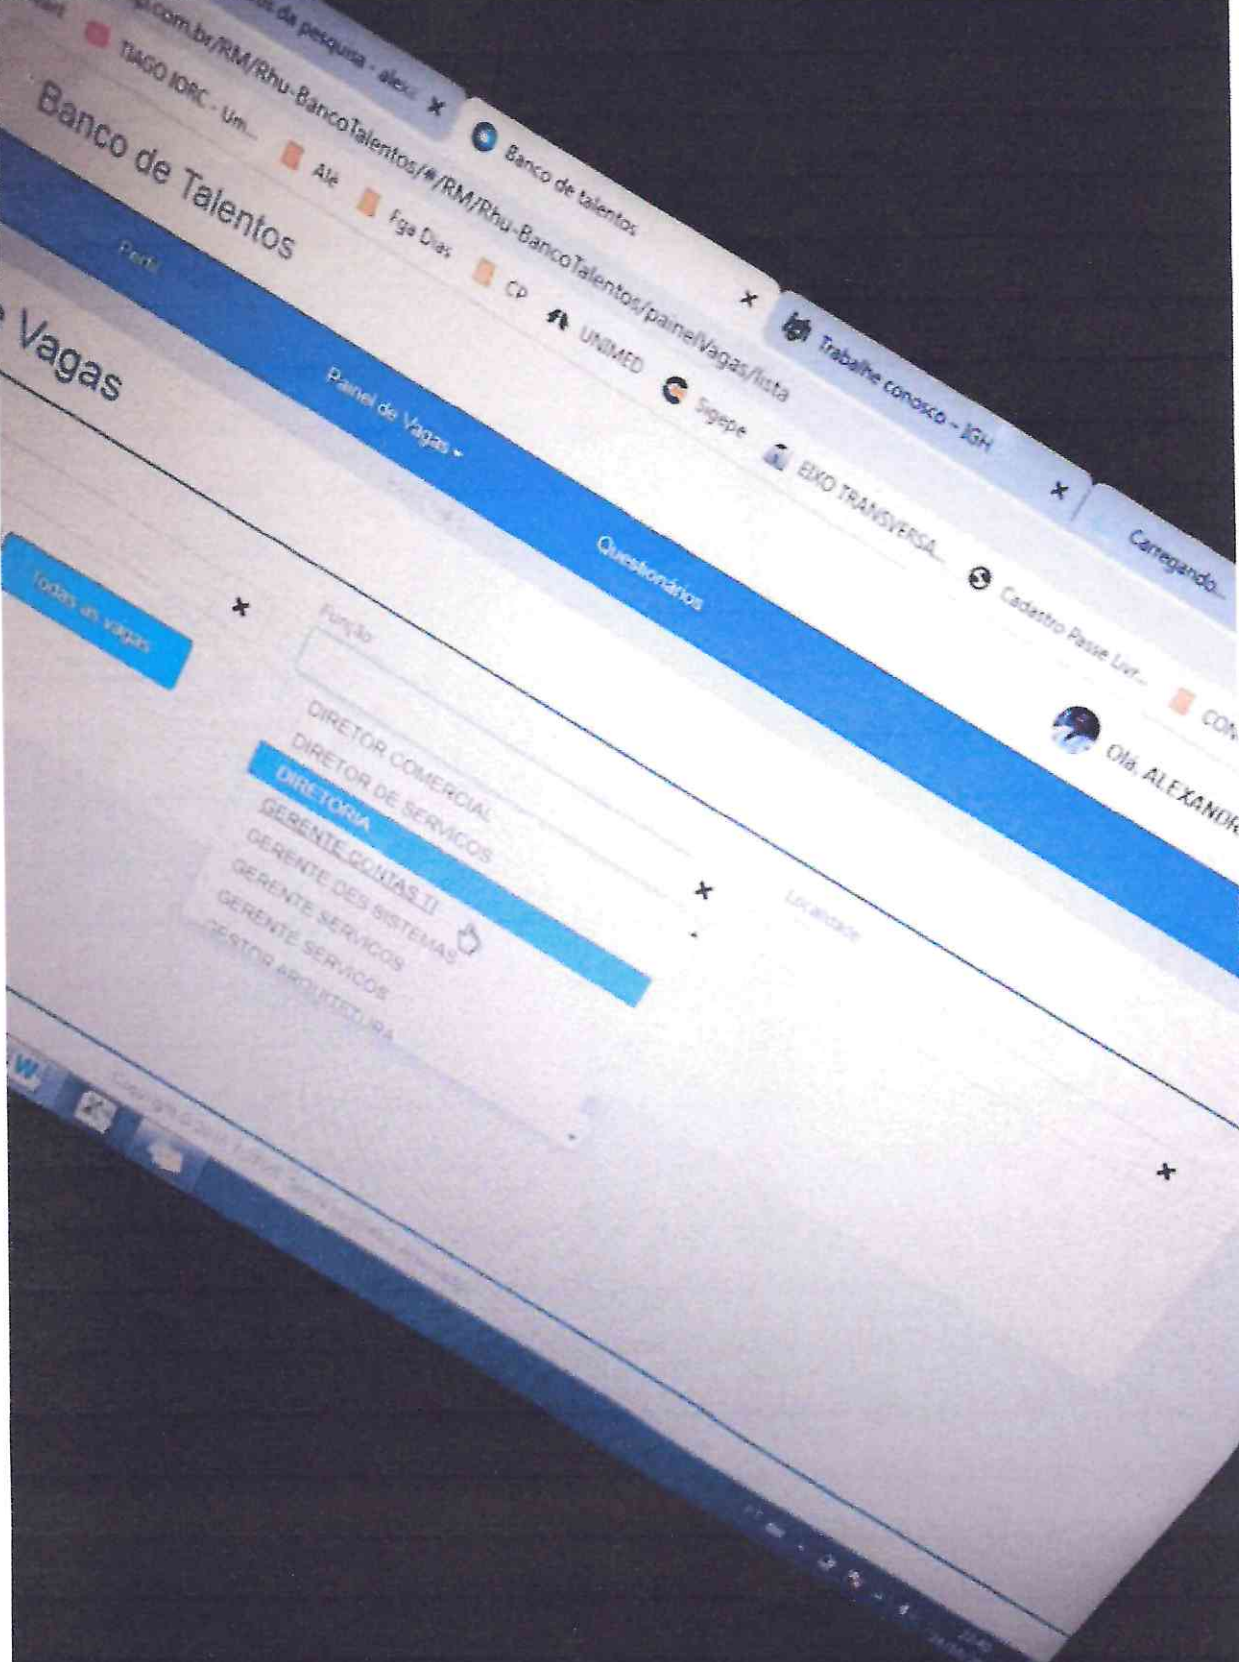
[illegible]s da pesquisa - alex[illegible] ×
Banco de talentos ×
Trabalhe conosco - IGH ×
Carregando...

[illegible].com.br/RM/Rhu-BancoTalentos/#/RM/Rhu-BancoTalentos/painelVagas/lista

TIAGO IORC - Um... Ale Fga Dias CP UNIMED Sigepe EIXO TRANSVERSA... Cadastro Passe Livr... CON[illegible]

Banco de Talentos

Perfil Painel de Vagas ▾ Questionários Olá, ALEXANDR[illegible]

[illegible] Vagas

Todas as vagas ×

Função
×
DIRETOR COMERCIAL
DIRETOR DE SERVICOS
DIRETORIA
GERENTE CONTAS TI
GERENTE DES SISTEMAS
GERENTE SERVICOS
GERENTE SERVICOS
GESTOR ARQUITETURA

Localidade
×

Copyright © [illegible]